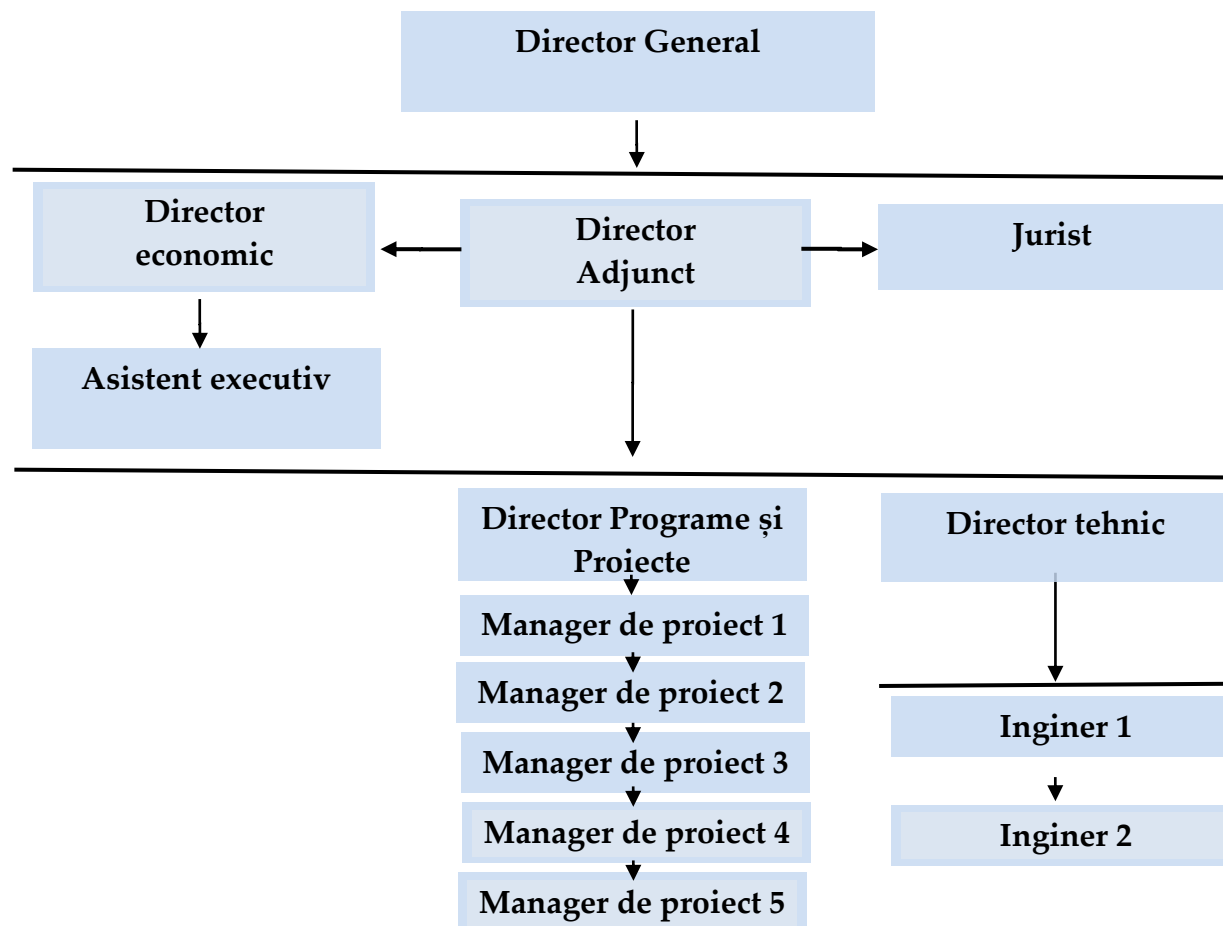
Director General

Director economic

Director Adjunct

Jurist

Asistent executiv

Director Programe și Proiecte

Director tehnic

Manager de proiect 1

Manager de proiect 2

Manager de proiect 3

Manager de proiect 4

Manager de proiect 5

Inginer 1

Inginer 2